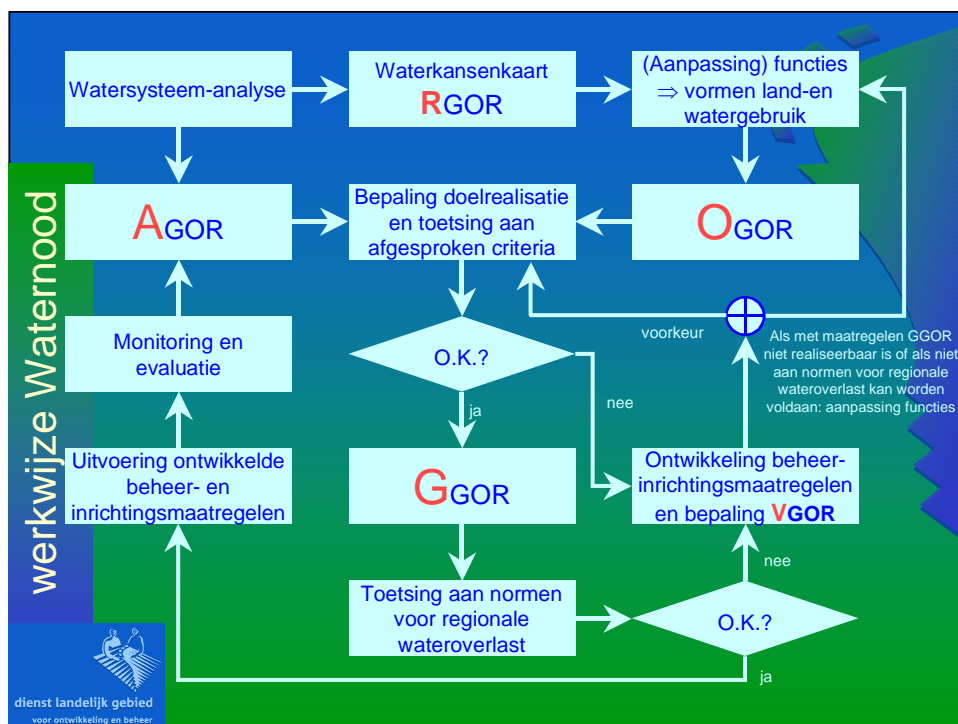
werkwijze Waternood

Watersysteem-analyse

Waterkansenkaart
RGOR

(Aanpassing) functies
⇒ vormen land-en watergebruik

AGOR

Bepaling doelrealisatie en toetsing aan afgesproken criteria

OGOR

voorkeur

Als met maatregelen GGOR niet realiseerbaar is of als niet aan normen voor regionale wateroverlast kan worden voldaan: aanpassing functies

Monitoring en evaluatie

O.K.?

ja

nee

Uitvoering ontwikkelde beheer- en inrichtingsmaatregelen

GGOR

Ontwikkeling beheer-inrichtingsmaatregelen en bepaling VGOR

nee

Toetsing aan normen voor regionale wateroverlast

O.K.?

ja

dienst landelijk gebied
voor ontwikkeling en beheer